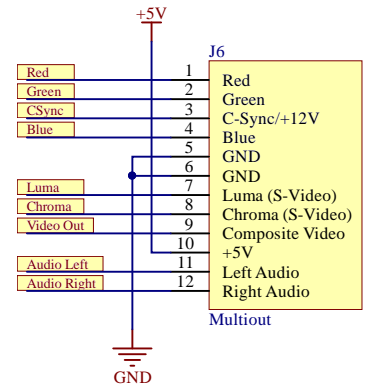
+5V

J6

Red
Green
CSync
Blue
Luma
Chroma
Video Out
Audio Left
Audio Right

1 Red
2 Green
3 C-Sync/+12V
4 Blue
5 GND
6 GND
7 Luma (S-Video)
8 Chroma (S-Video)
9 Composite Video
10 +5V
11 Left Audio
12 Right Audio

Multiout

GND